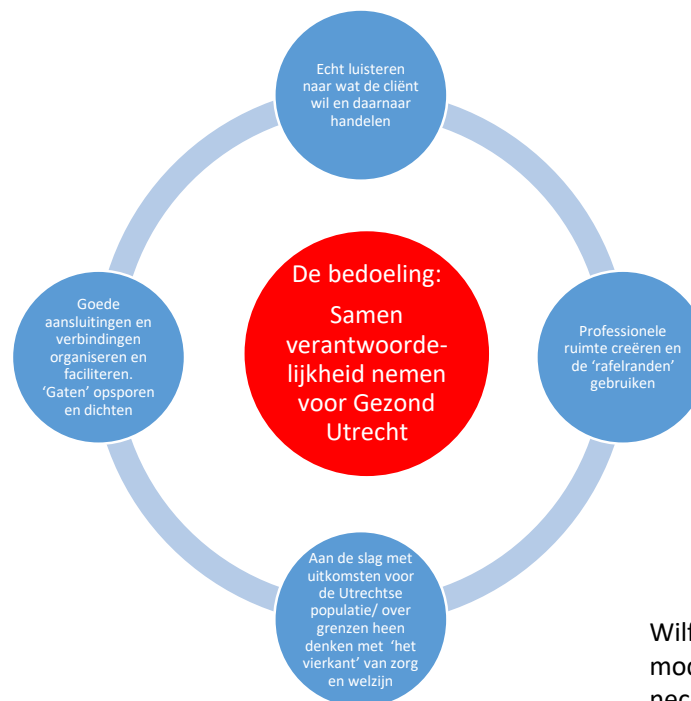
Echt luisteren naar wat de cliënt wil en daarnaar handelen

Goede aansluitingen en verbindingen organiseren en faciliteren. 'Gaten' opsporen en dichten

De bedoeling:

Samen verantwoordelijkheid nemen voor Gezond Utrecht

Professionele ruimte creëren en de 'rafelranden' gebruiken

Aan de slag met uitkomsten voor de Utrechtse populatie/ over grenzen heen denken met 'het vierkant' van zorg en welzijn

Wilf
mod
nec